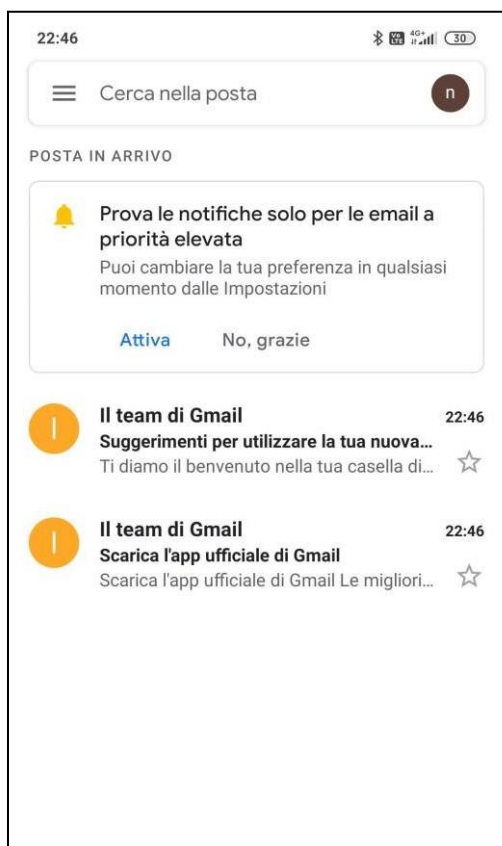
22:46

30

Cerca nella posta

n

POSTA IN ARRIVO

Prova le notifiche solo per le email a priorità elevata
Puoi cambiare la tua preferenza in qualsiasi momento dalle Impostazioni

Attiva

No, grazie

I

Il team di Gmail
22:46
Suggerimenti per utilizzare la tua nuova...
Ti diamo il benvenuto nella tua casella di...

I

Il team di Gmail
22:46
Scarica l'app ufficiale di Gmail
Scarica l'app ufficiale di Gmail Le migliori...